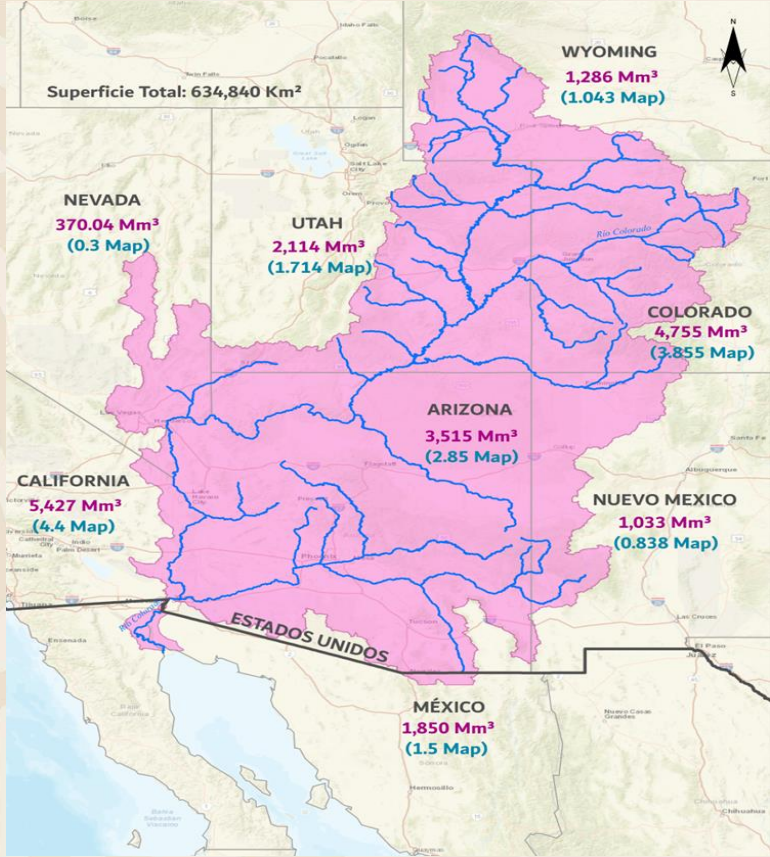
Superficie Total: 634,840 Km²

N

S

WYOMING
1,286 Mm³
(1.043 Map)

NEVADA
370.04 Mm³
(0.3 Map)

UTAH
2,114 Mm³
(1.714 Map)

Río Colorado

COLORADO
4,755 Mm³
(3.855 Map)

ARIZONA
3,515 Mm³
(2.85 Map)

CALIFORNIA
5,427 Mm³
(4.4 Map)

NUEVO MEXICO
1,033 Mm³
(0.838 Map)

Río Colorado

ESTADOS UNIDOS

MÉXICO
1,850 Mm³
(1.5 Map)

Boise
Idaho Falls
Pocatello
Twin Falls
Logan
Ogden
Salt Lake City
Provo
Las Vegas
Lake Havasu City
Flagstaff
Prescott
Phoenix
Tucson
Santa Fe
Albuquerque
Las Cruces
El Paso
Juárez
Tijuana
Ensenada
Mexicali
Nogales
Hermosillo
Sonora
Chihuahua
Nuevo Casas Grandes
Baja California
Bahía Sebastián Vizcaíno
Cathedral City
Palm Desert
Fort